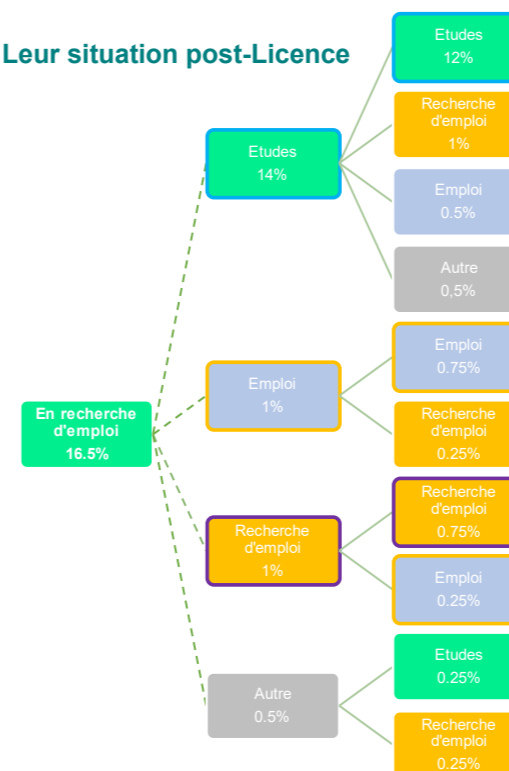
Leur situation post-Licence

En recherche d'emploi
16.5%

Etudes
14%

Etudes
12%

Recherche d'emploi
1%

Emploi
0.5%

Autre
0,5%

Emploi
1%

Emploi
0.75%

Recherche d'emploi
0.25%

Recherche d'emploi
1%

Recherche d'emploi
0.75%

Emploi
0.25%

Autre
0.5%

Etudes
0.25%

Recherche d'emploi
0.25%